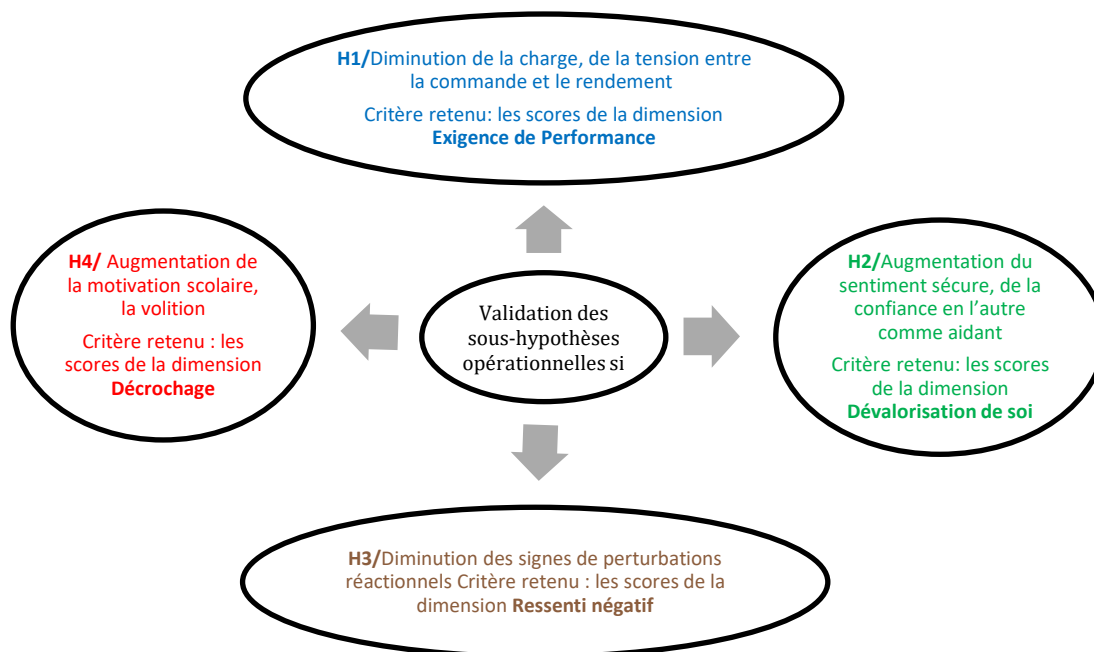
H1/Diminution de la charge, de la tension entre la commande et le rendement

Critère retenu: les scores de la dimension **Exigence de Performance**

H4/ Augmentation de la motivation scolaire, la volition

Critère retenu : les scores de la dimension **Décrochage**

Validation des sous-hypothèses opérationnelles si

H2/Augmentation du sentiment sécure, de la confiance en l'autre comme aidant

Critère retenu: les scores de la dimension **Dévalorisation de soi**

H3/Diminution des signes de perturbations réactionnels Critère retenu : les scores de la dimension **Ressenti négatif**